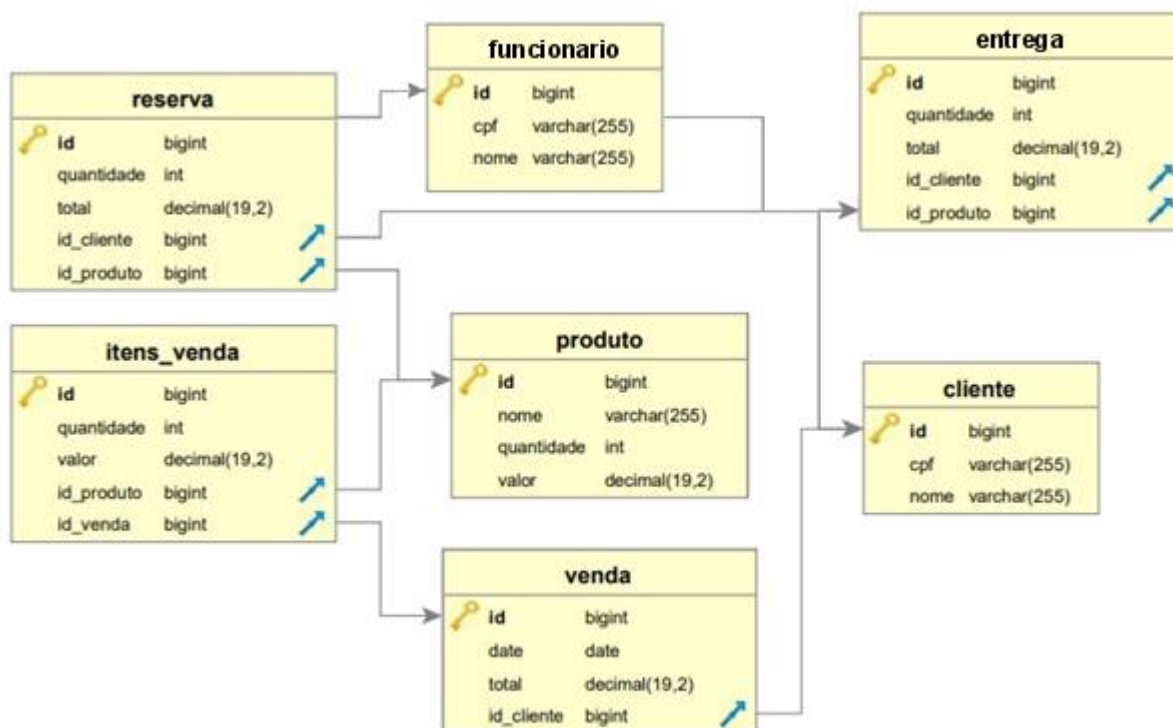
reserva

| | |
|---|---|
| id | bigint |
| quantidade | int |
| total | decimal(19,2) |
| id_cliente | bigint |
| id_produto | bigint |

funcionario

| | |
|---|---|
| id | bigint |
| cpf | varchar(255) |
| nome | varchar(255) |

entrega

| | |
|---|---|
| id | bigint |
| quantidade | int |
| total | decimal(19,2) |
| id_cliente | bigint |
| id_produto | bigint |

itens_venda

| | |
|---|---|
| id | bigint |
| quantidade | int |
| valor | decimal(19,2) |
| id_produto | bigint |
| id_venda | bigint |

produto

| | |
|---|---|
| id | bigint |
| nome | varchar(255) |
| quantidade | int |
| valor | decimal(19,2) |

cliente

| | |
|---|---|
| id | bigint |
| cpf | varchar(255) |
| nome | varchar(255) |

venda

| | |
|---|---|
| id | bigint |
| date | date |
| total | decimal(19,2) |
| id_cliente | bigint |